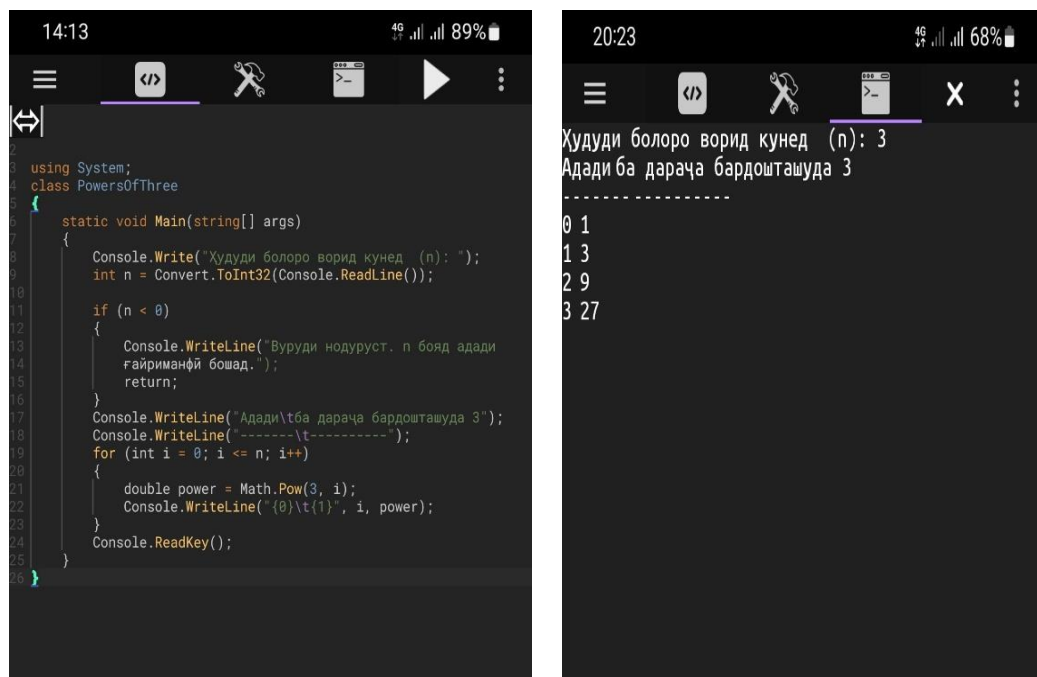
14:13 89%

</>

|⇔|

1
2
3 using System;
4 class PowersOfThree
5 {
6 static void Main(string[] args)
7 {
8 Console.Write("Ҳудуди болоро ворид кунед (n): ");
9 int n = Convert.ToInt32(Console.ReadLine());
10
11 if (n < 0)
12 {
13 Console.WriteLine("Вуруди нодуруст. n бояд адади
14 ғайриманфӣ бошад.");
15 return;
16 }
17 Console.WriteLine("Адади\tба дараҷа бардошташуда 3");
18 Console.WriteLine("-------\t---------");
19 for (int i = 0; i <= n; i++)
20 {
21 double power = Math.Pow(3, i);
22 Console.WriteLine("{0}\t{1}", i, power);
23 }
24 Console.ReadKey();
25 }
26 }

20:23 68%

</>

X

Ҳудуди болоро ворид кунед (n): 3
Адади ба дараҷа бардошташуда 3
-------- ---------
0 1
1 3
2 9
3 27